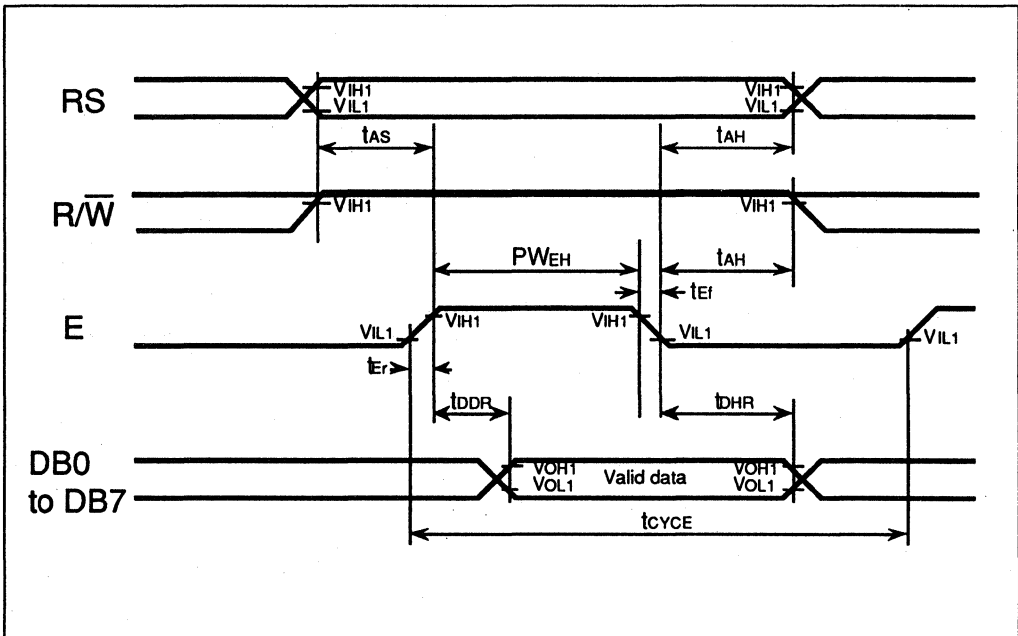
RS

$V_{IH1}$
$V_{IL1}$

$V_{IH1}$
$V_{IL1}$

$t_{AS}$

$t_{AH}$

$R/\overline{W}$

$V_{IH1}$

$V_{IH1}$

$PW_{EH}$

$t_{AH}$

$t_{Ef}$

E

$V_{IL1}$

$V_{IH1}$

$V_{IH1}$

$V_{IL1}$

$V_{IL1}$

$t_{Er}$

$t_{DDR}$

$t_{DHR}$

DB0 to DB7

$V_{OH1}$
$V_{OL1}$

Valid data

$V_{OH1}$
$V_{OL1}$

$t_{CYCE}$